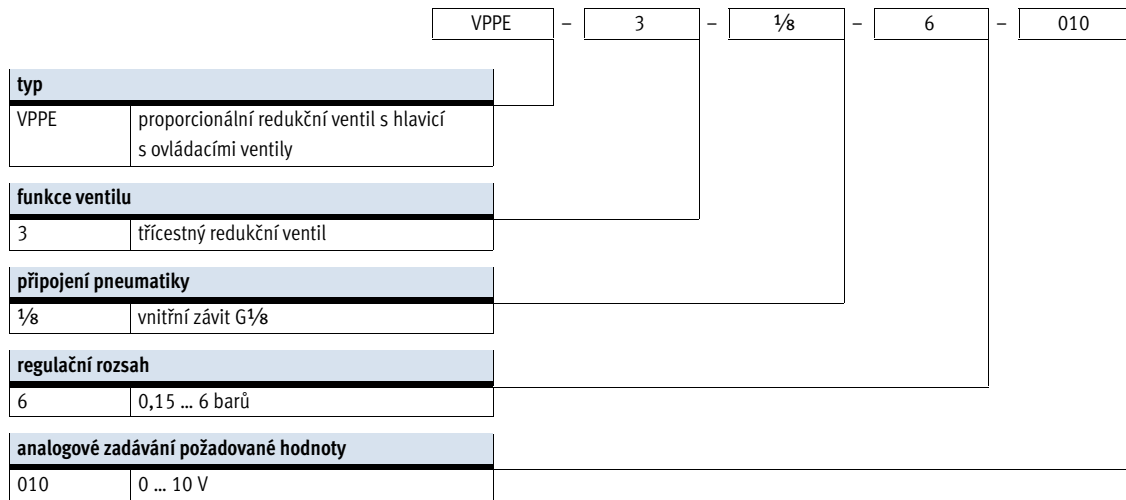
| VPPE | – | 3 | – | ⅛ | – | 6 | – | 010 |
|---|---|---|---|---|---|---|---|---|

**typ**

| VPPE | proporcionální redukční ventil s hlavicí s ovládacími ventily |
|---|---|

**funkce ventilu**

| 3 | třícestný redukční ventil |
|---|---|

**připojení pneumatiky**

| ⅛ | vnitřní závit G⅛ |
|---|---|

**regulační rozsah**

| 6 | 0,15 … 6 barů |
|---|---|

**analogové zadávání požadované hodnoty**

| 010 | 0 … 10 V |
|---|---|